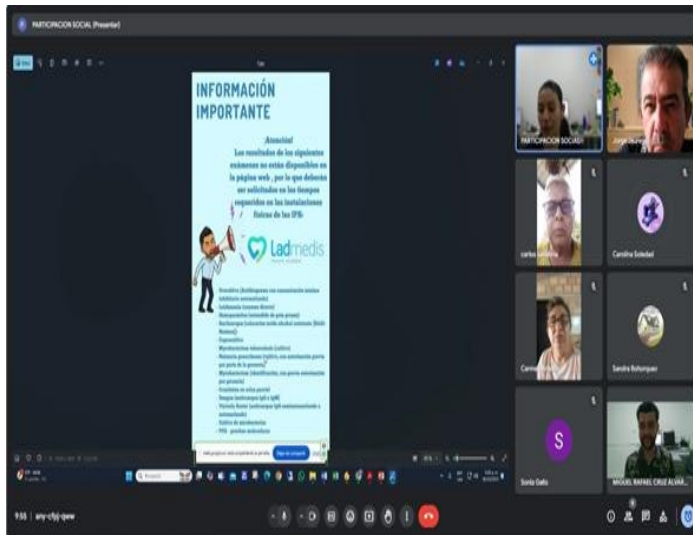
PARTICIPACION SOCIAL (Presentar)

INFORMACIÓN IMPORTANTE

¡Atención!
Los resultados de los siguientes exámenes no están disponibles en la página web, por lo que deberán ser solicitados en los tiempos requeridos en las instalaciones físicas de las IPS:

Ladmedis

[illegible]

PARTICIPACION SOCIAL
Jorge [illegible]
carlos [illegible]
Carolina Soledad
Carmen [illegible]
Sandra Bolaño
S
Sonia Gallo
MIGUEL RAFAEL CRUZ ALVAR...

9:55 | any-cfyj-qww